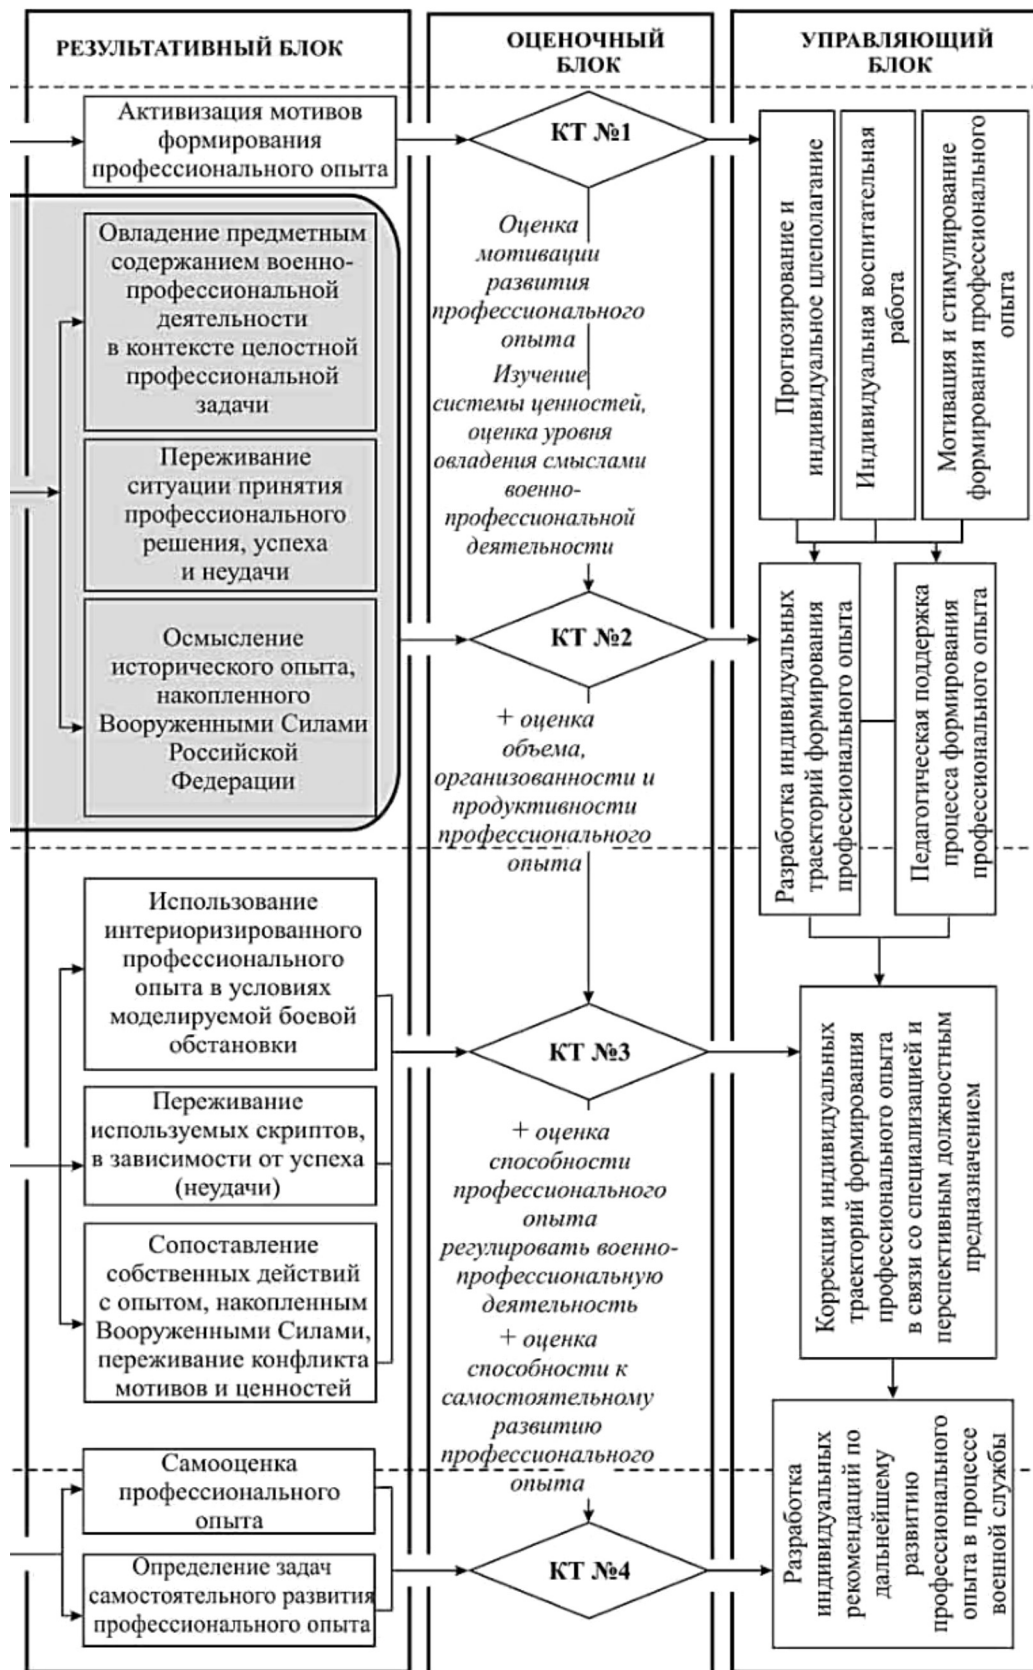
РЕЗУЛЬТАТИВНЫЙ БЛОК

ОЦЕНОЧНЫЙ БЛОК

УПРАВЛЯЮЩИЙ БЛОК

Активизация мотивов формирования профессионального опыта

КТ №1

Прогнозирование и индивидуальное цлеполагание

Индивидуальная воспитательная работа

Мотивация и стимулирование формирования профессионального опыта

Оценка мотивации развития профессионального опыта

Изучение системы ценностей, оценка уровня овладения смыслами военно-профессиональной деятельности

Овладение предметным содержанием военно-профессиональной деятельности в контексте целостной профессиональной задачи

Переживание ситуации принятия профессионального решения, успеха и неудачи

Осмысление исторического опыта, накопленного Вооруженными Силами Российской Федерации

КТ №2

Разработка индивидуальных траекторий формирования профессионального опыта

Педагогическая поддержка процесса формирования профессионального опыта

+ оценка объема, организованности и продуктивности профессионального опыта

Использование интериоризированного профессионального опыта в условиях моделируемой боевой обстановки

КТ №3

Коррекция индивидуальных траекторий формирования профессионального опыта в связи со специализацией и перспективным должностным предназначением

Переживание используемых скриптов, в зависимости от успеха (неудачи)

+ оценка способности профессионального опыта регулировать военно-профессиональную деятельность

+ оценка способности к самостоятельному развитию профессионального опыта

Сопоставление собственных действий с опытом, накопленным Вооруженными Силами, переживание конфликта мотивов и ценностей

Самооценка профессионального опыта

Определение задач самостоятельного развития профессионального опыта

КТ №4

Разработка индивидуальных рекомендаций по дальнейшему развитию профессионального опыта в процессе военной службы